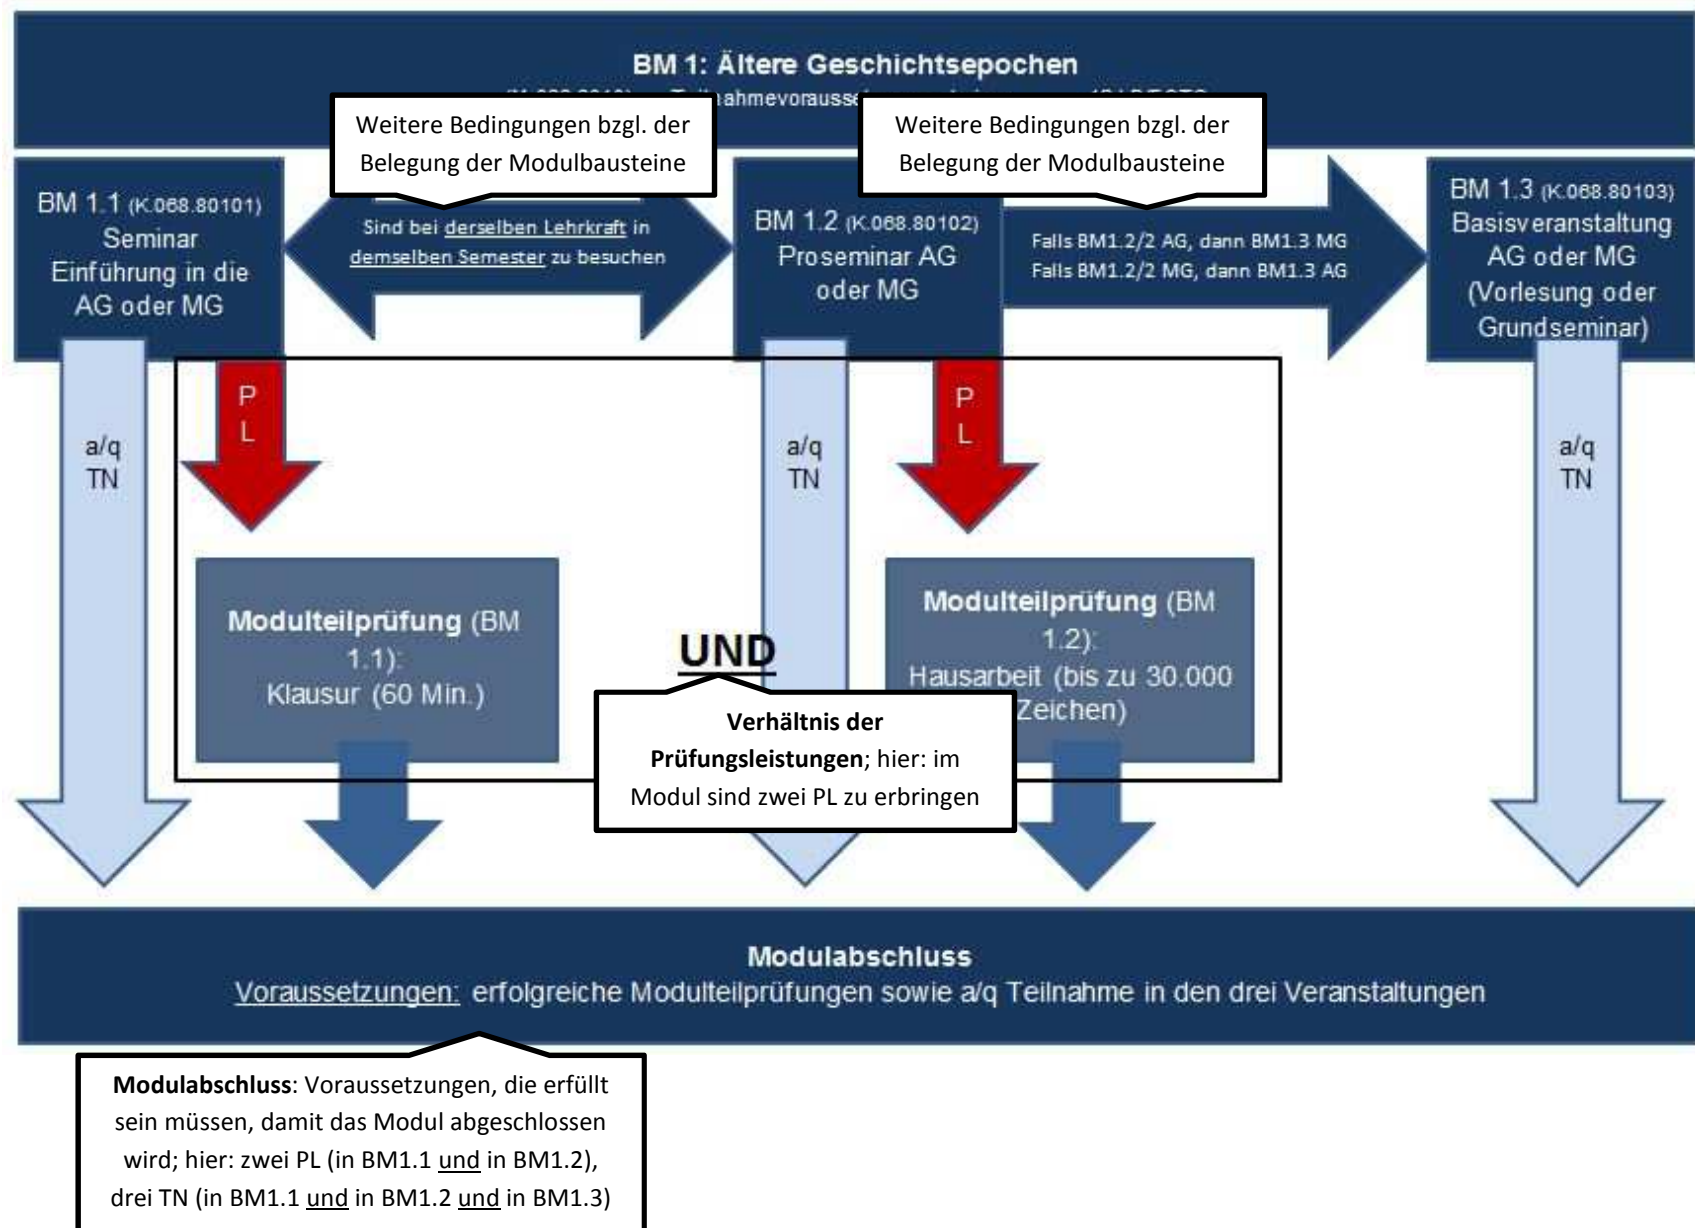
BM 1: Ältere Geschichtsepochen
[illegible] Teilnahmevorauss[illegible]

Weitere Bedingungen bzgl. der Belegung der Modulbausteine

Weitere Bedingungen bzgl. der Belegung der Modulbausteine

BM 1.1 (K.068.80101)
Seminar Einführung in die AG oder MG

Sind bei derselben Lehrkraft in demselben Semester zu besuchen

BM 1.2 (K.068.80102)
Proseminar AG oder MG

Falls BM1.2/2 AG, dann BM1.3 MG
Falls BM1.2/2 MG, dann BM1.3 AG

BM 1.3 (K.068.80103)
Basisveranstaltung AG oder MG (Vorlesung oder Grundseminar)

a/q TN

P L

a/q TN

P L

a/q TN

Modulteilprüfung (BM 1.1): Klausur (60 Min.)

UND

Modulteilprüfung (BM 1.2): Hausarbeit (bis zu 30.000 Zeichen)

Verhältnis der Prüfungsleistungen; hier: im Modul sind zwei PL zu erbringen

Modulabschluss
Voraussetzungen: erfolgreiche Modulteilprüfungen sowie a/q Teilnahme in den drei Veranstaltungen

Modulabschluss: Voraussetzungen, die erfüllt sein müssen, damit das Modul abgeschlossen wird; hier: zwei PL (in BM1.1 und in BM1.2), drei TN (in BM1.1 und in BM1.2 und in BM1.3)